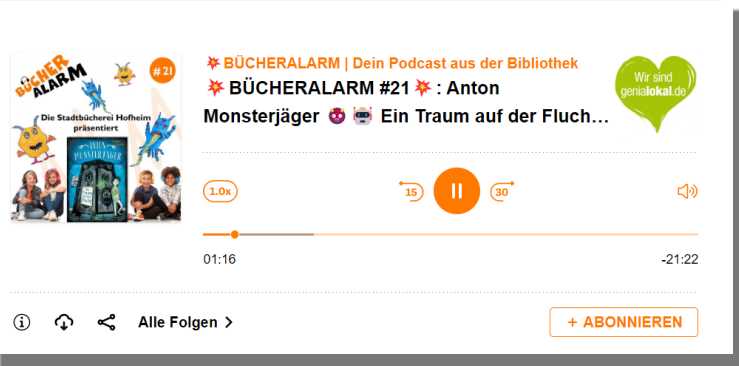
BÜCHER ALARM

#21

Die Stadtbücherei Hofheim präsentiert

ANTON MONSTERJÄGER

💥 BÜCHERALARM | Dein Podcast aus der Bibliothek

💥 BÜCHERALARM #21 💥 : Anton Monsterjäger 👹 🤖 Ein Traum auf der Fluch…

Wir sind genialokal.de

1.0x

15

30

01:16

-21:22

Alle Folgen >

+ ABONNIEREN